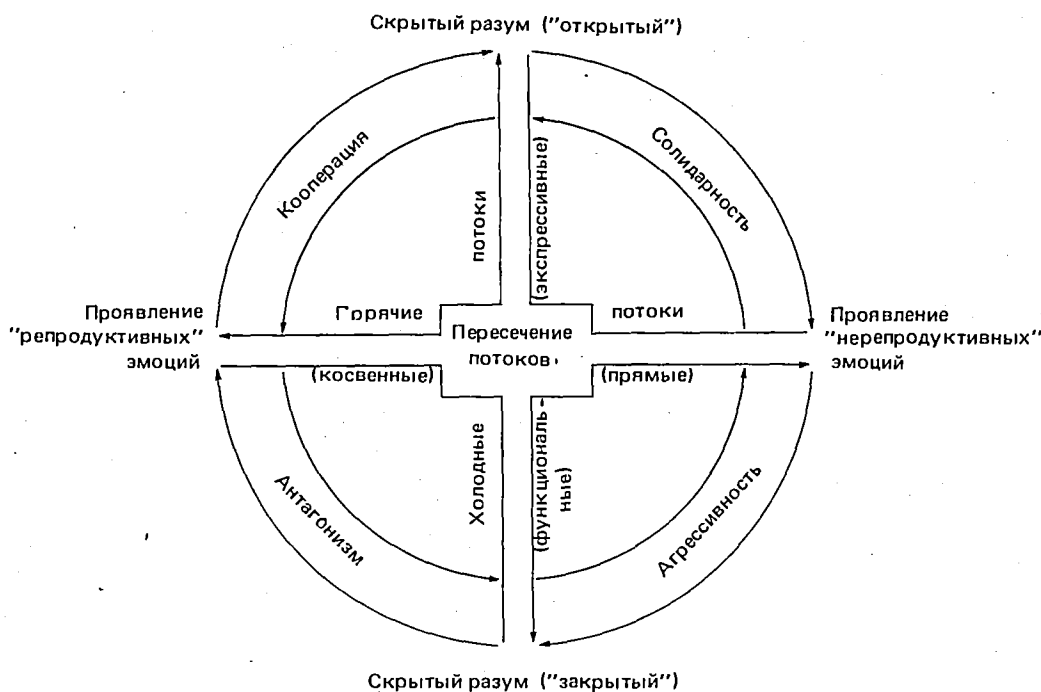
Скрытый разум ("открытый")

Кооперация

потоки

(экспрессивные)

Солидарность

Проявление "репродуктивных" эмоций

Горячие

Пересечение потоков

потоки

Проявление "нерепродуктивных" эмоций

(косвенные)

(прямые)

Холодные

(функциональные)

Антагонизм

Агрессивность

Скрытый разум ("закрытый")